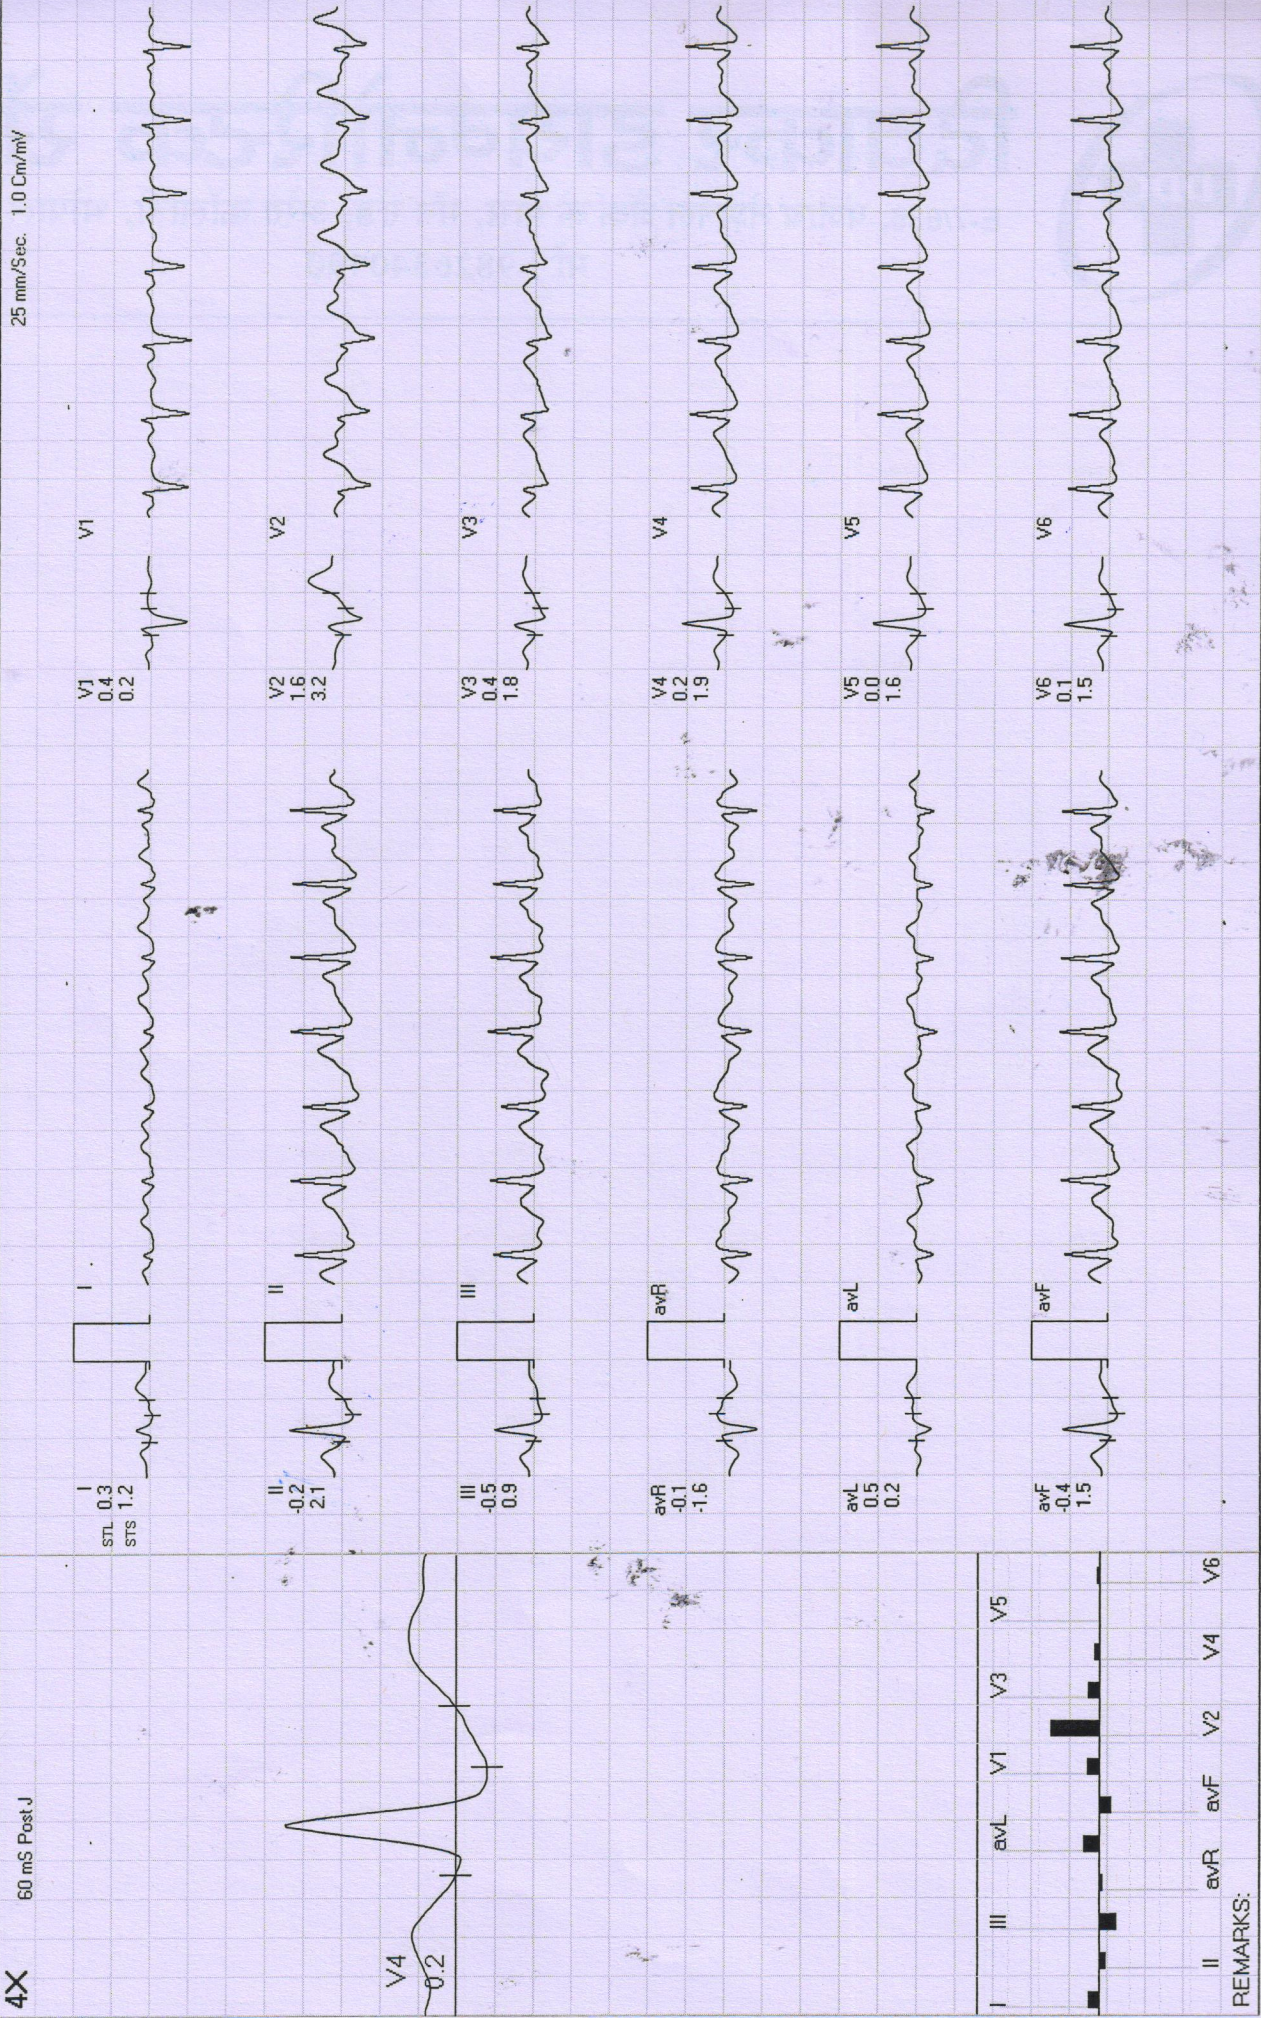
4X
60 mS Post J
25 mm/Sec. 1.0 Cm/mV

V4
0.2

I II III avR avL avF V1 V2 V3 V4 V5 V6
REMARKS:

I
STL 0.3
STS 1.2
I

II
-0.2
2.1
II

III
-0.5
0.9
III

avR
-0.1
-1.6
avR

avL
0.5
0.2
avL

avF
-0.4
1.5
avF

V1
0.4
0.2
V1

V2
1.6
3.2
V2

V3
0.4
1.8
V3

V4
0.2
1.9
V4

V5
0.0
1.6
V5

V6
0.1
1.5
V6